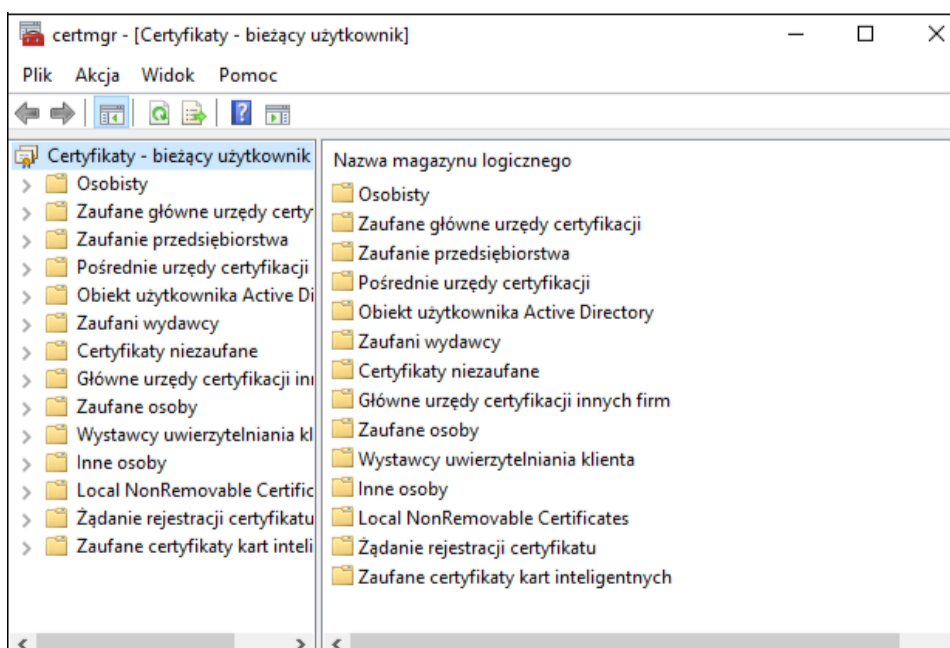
certmgr - [Certyfikaty - bieżący użytkownik]

Plik Akcja Widok Pomoc

Certyfikaty - bieżący użytkownik
Osobisty
Zaufane główne urzędy certy
Zaufanie przedsiębiorstwa
Pośrednie urzędy certyfikacji
Obiekt użytkownika Active Di
Zaufani wydawcy
Certyfikaty niezaufane
Główne urzędy certyfikacji in
Zaufane osoby
Wystawcy uwierzytelniania kl
Inne osoby
Local NonRemovable Certific
Żądanie rejestracji certyfikatu
Zaufane certyfikaty kart inteli

Nazwa magazynu logicznego
Osobisty
Zaufane główne urzędy certyfikacji
Zaufanie przedsiębiorstwa
Pośrednie urzędy certyfikacji
Obiekt użytkownika Active Directory
Zaufani wydawcy
Certyfikaty niezaufane
Główne urzędy certyfikacji innych firm
Zaufane osoby
Wystawcy uwierzytelniania klienta
Inne osoby
Local NonRemovable Certificates
Żądanie rejestracji certyfikatu
Zaufane certyfikaty kart inteligentnych